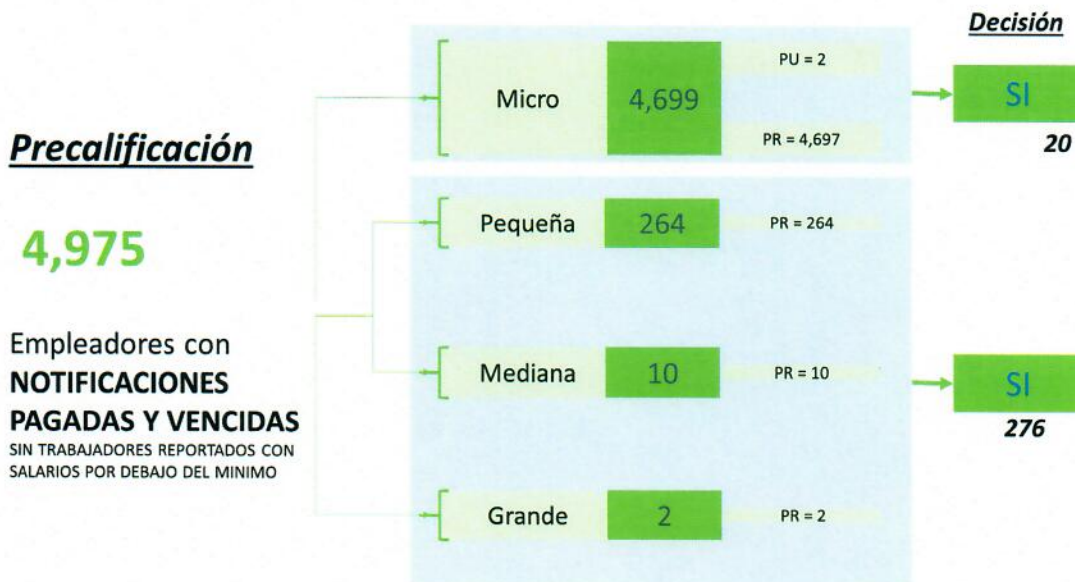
Decisión

Precalificación

4,975

Empleadores con
NOTIFICACIONES PAGADAS Y VENCIDAS
SIN TRABAJADORES REPORTADOS CON SALARIOS POR DEBAJO DEL MINIMO

Micro 4,699 PU = 2 PR = 4,697

SI
20

Pequeña 264 PR = 264

Mediana 10 PR = 10

SI
276

Grande 2 PR = 2